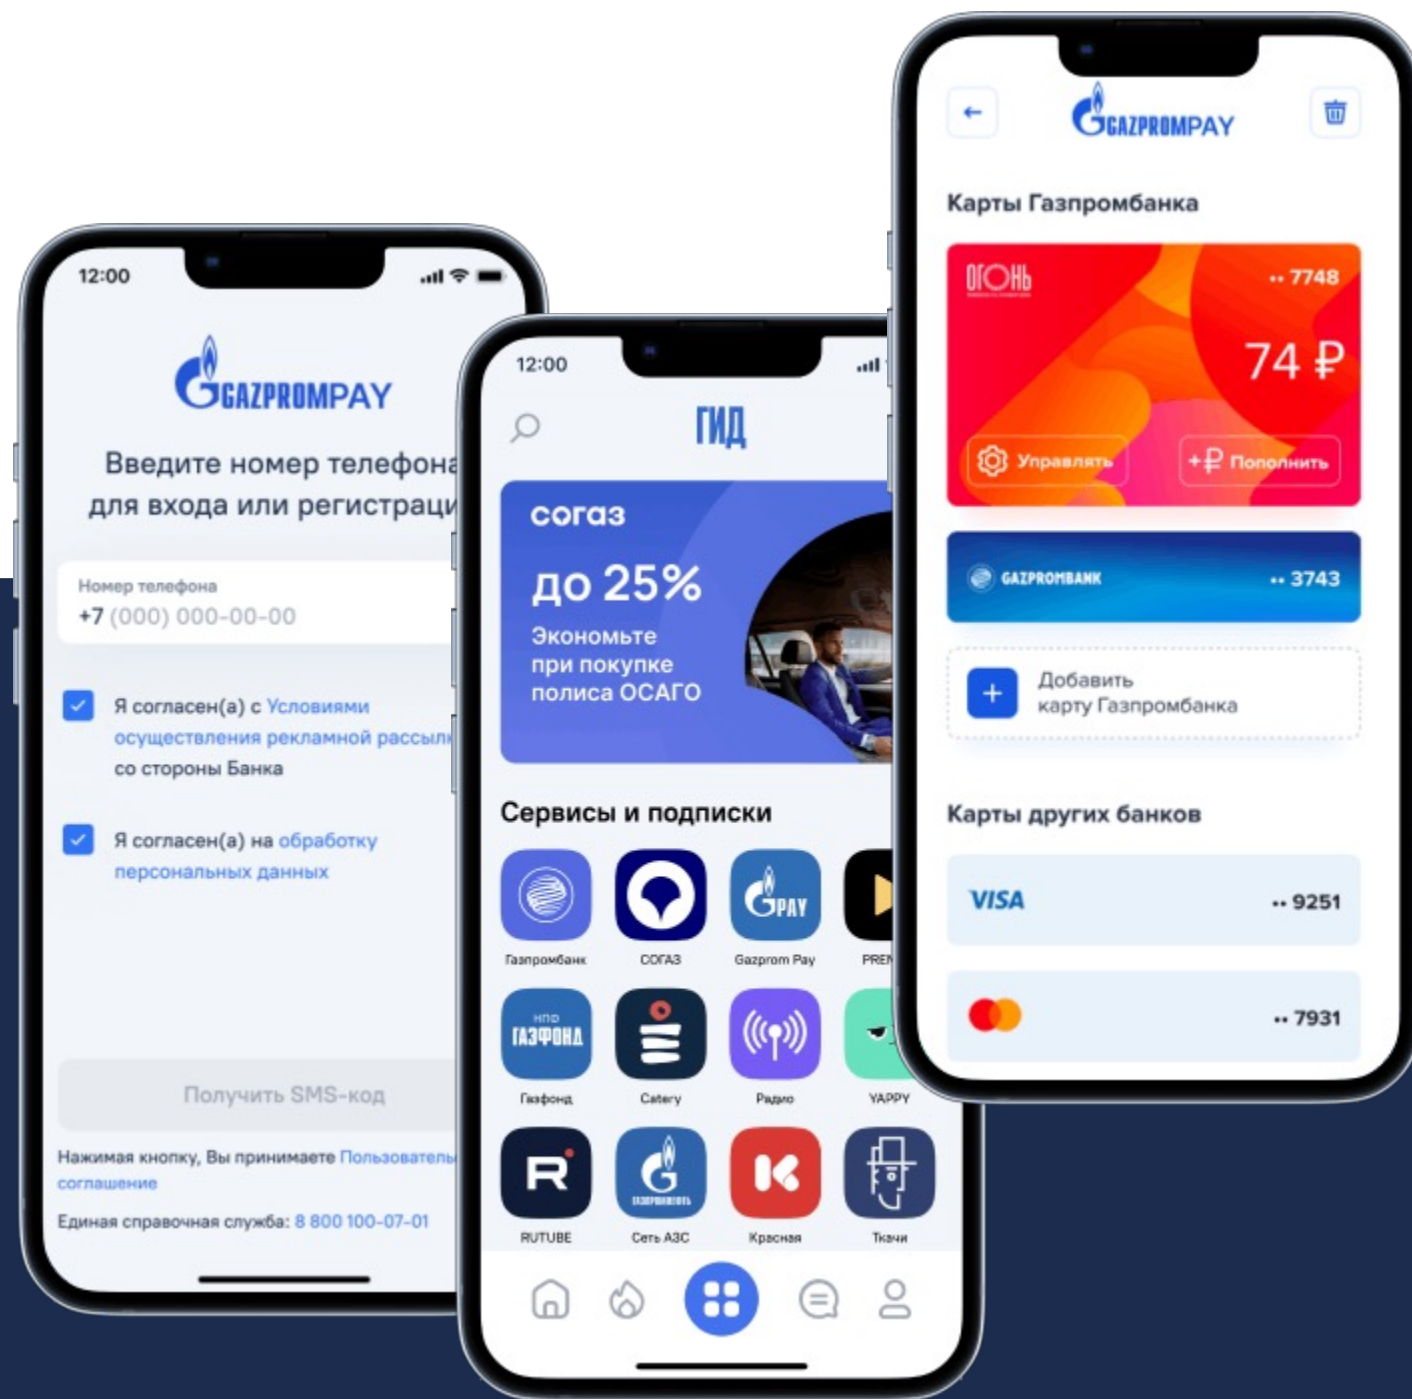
12:00

GAZPROMPAY

Введите номер телефона для входа или регистраци

Номер телефона
+7 (000) 000-00-00

Я согласен(а) с Условиями осуществления рекламной рассыл со стороны Банка

Я согласен(а) на обработку персональных данных

Получить SMS-код

Нажимая кнопку, Вы принимаете Пользователь соглашение

Единая справочная служба: 8 800 100-07-01

12:00

ГИД

согаз
до 25%
Экономьте при покупке полиса ОСАГО

Сервисы и подписки

Газпромбанк
СОГАЗ
Gazprom Pay
PREM

НПО ГАЗФОНД
Газфонд
Catery
Радио
YAPPY

RUTUBE
Сеть АЗС
Красная
Ткачи

GAZPROMPAY

Карты Газпромбанка

ОГОНЬ
•• 7748
74 ₽
Управлять
+₽ Пополнить

GAZPROMBANK
•• 3743

Добавить карту Газпромбанка

Карты других банков

VISA
•• 9251

•• 7931